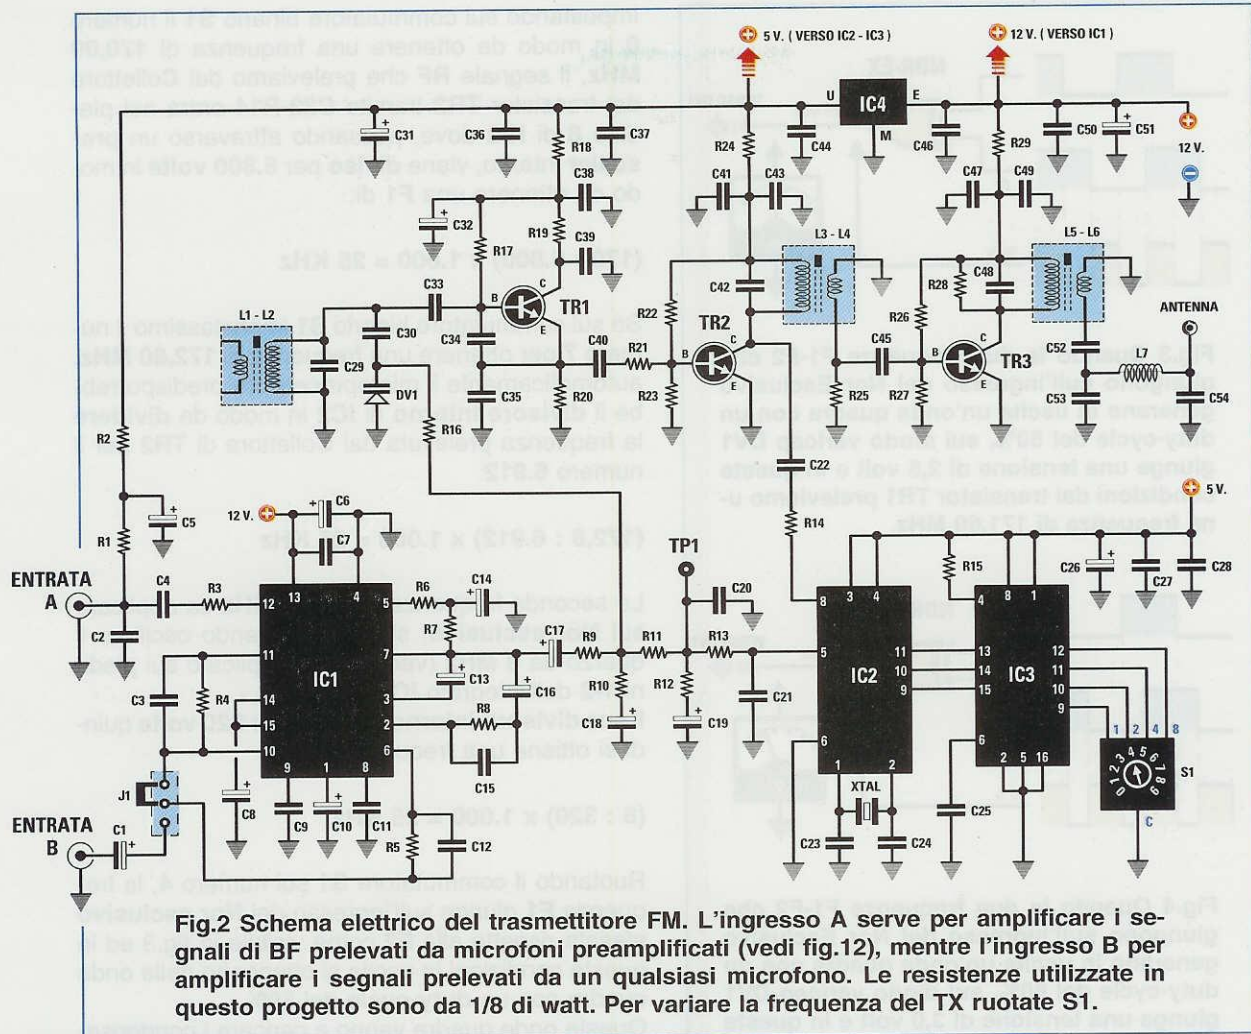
5 V. ( VERSO IC2 - IC3 )

12 V. ( VERSO IC1 )

IC4
U
E
M

C31
C36
C37
R18
C38
C32
R17
R19
C39
C33
TR1
B
C
E
C34
C40
R21
C35
R20
L1 - L2
C30
C29
DV1
R16
R2
C5
R1
12 V.
C6
C7
ENTRATA
A
C4
R3
C2
C3
R4
IC1
12
13
4
5
11
7
14
3
15
2
10
6
9
1
8
R6
C14
R7
C17
R9
R11
R13
C13
C16
R10
R12
R8
C18
C19
C15
J1
C8
C9
C10
C11
ENTRATA
B
C1
R5
C12

R24
C44
C41
C43
C42
L3 - L4
R22
TR2
B
C
E
R23
C45
R26
R25
R27
C22
R14
TP1
C20
C21
IC2
8
3
4
5
11
10
9
6
1
2
XTAL
C23
C24
C25

C46
R29
C50
C51
12 V.
C47
C49
C48
L5 - L6
R28
TR3
B
C
E
ANTENNA
C52
L7
C53
C54
5 V.
R15
C26
C27
C28
IC3
4
8
1
13
12
14
11
15
10
9
6
2
5
16
1
2
4
8
S1
C

Fig.2 Schema elettrico del trasmettitore FM. L'ingresso A serve per amplificare i segnali di BF prelevati da microfoni preamplificati (vedi fig.12), mentre l'ingresso B per amplificare i segnali prelevati da un qualsiasi microfono. Le resistenze utilizzate in questo progetto sono da 1/8 di watt. Per variare la frequenza del TX ruotate S1.